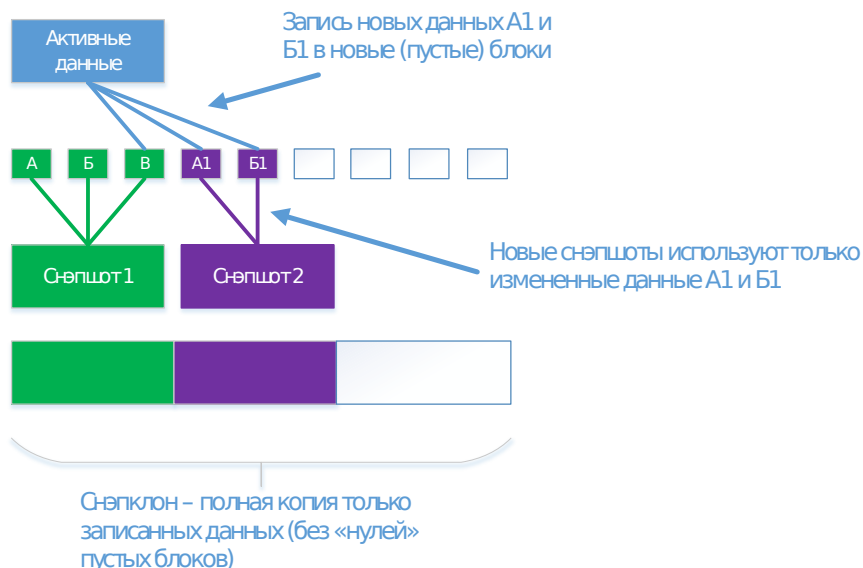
Запись новых данных А1 и Б1 в новые (пустые) блоки

Активные данные

А

Б

В

А1

Б1

Снэпшот 1

Снэпшот 2

Новые снэпшоты используют только измененные данные А1 и Б1

Снэпклон – полная копия только записанных данных (без «нулей» пустых блоков)